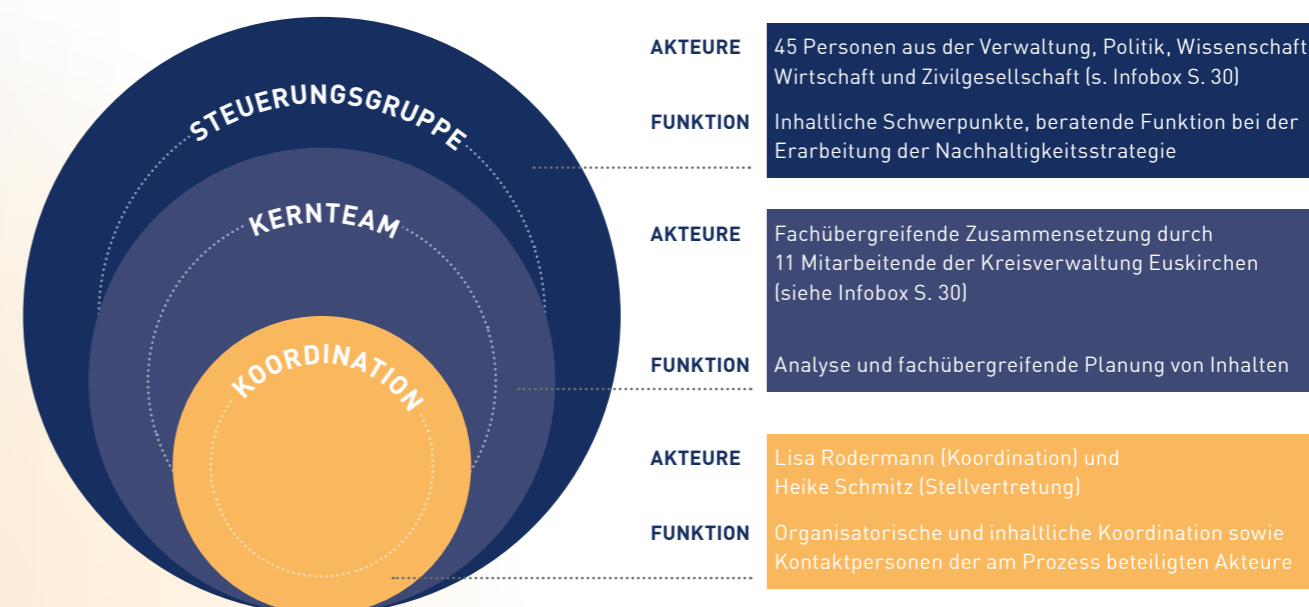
STEUERUNGSGRUPPE

KERNTEAM

KOORDINATION

AKTEURE 45 Personen aus der Verwaltung, Politik, Wissenschaft Wirtschaft und Zivilgesellschaft (s. Infobox S. 30)

FUNKTION Inhaltliche Schwerpunkte, beratende Funktion bei der Erarbeitung der Nachhaltigkeitsstrategie

AKTEURE Fachübergreifende Zusammensetzung durch 11 Mitarbeitende der Kreisverwaltung Euskirchen (siehe Infobox S. 30)

FUNKTION Analyse und fachübergreifende Planung von Inhalten

AKTEURE Lisa Rodermann (Koordination) und Heike Schmitz (Stellvertretung)

FUNKTION Organisatorische und inhaltliche Koordination sowie Kontaktpersonen der am Prozess beteiligten Akteure